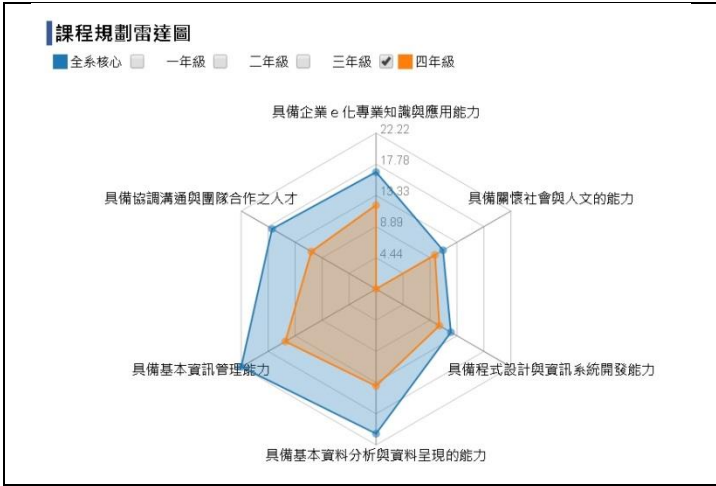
課程規劃雷達圖

全系核心 一年級 二年級 三年級 四年級

具備企業 e 化專業知識與應用能力

22.22

17.78

13.33

8.89

4.44

具備關懷社會與人文的能力

具備協調溝通與團隊合作之人才

具備程式設計與資訊系統開發能力

具備基本資訊管理能力

具備基本資料分析與資料呈現的能力